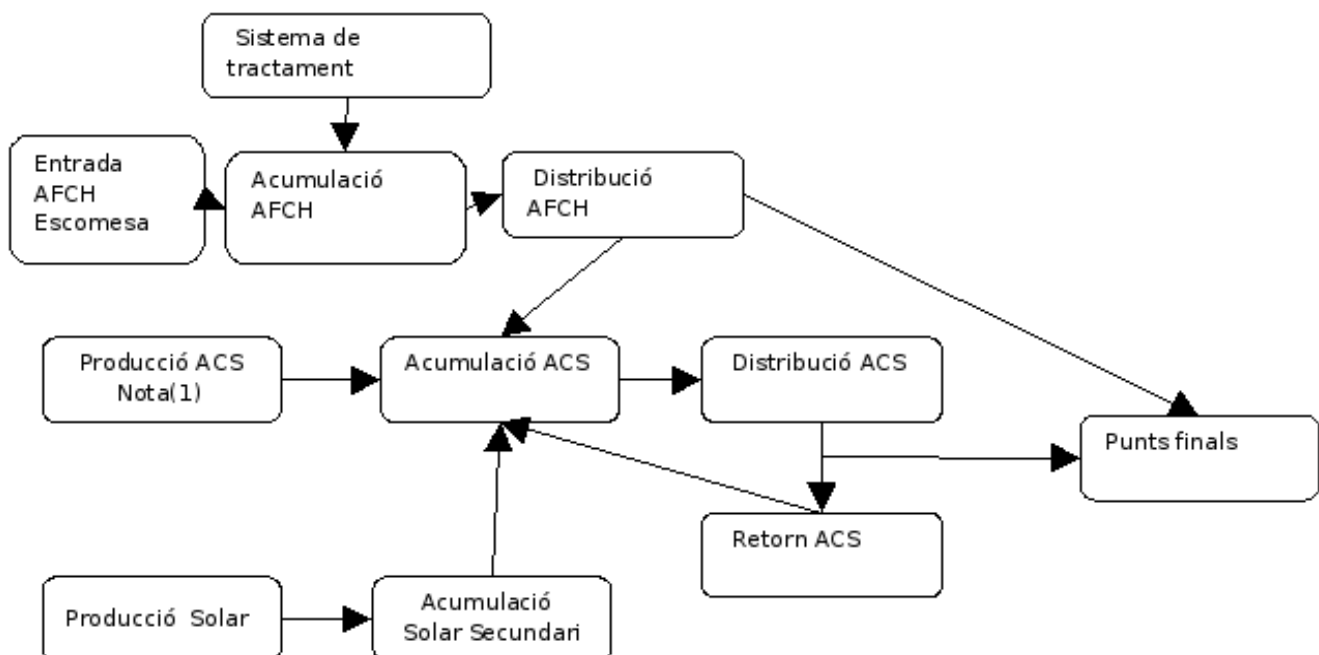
Sistema de tractament

Entrada AFCH Escomesa

Acumulació AFCH

Distribució AFCH

Producció ACS Nota(1)

Acumulació ACS

Distribució ACS

Punts finals

Retorn ACS

Producció Solar

Acumulació Solar Secundari